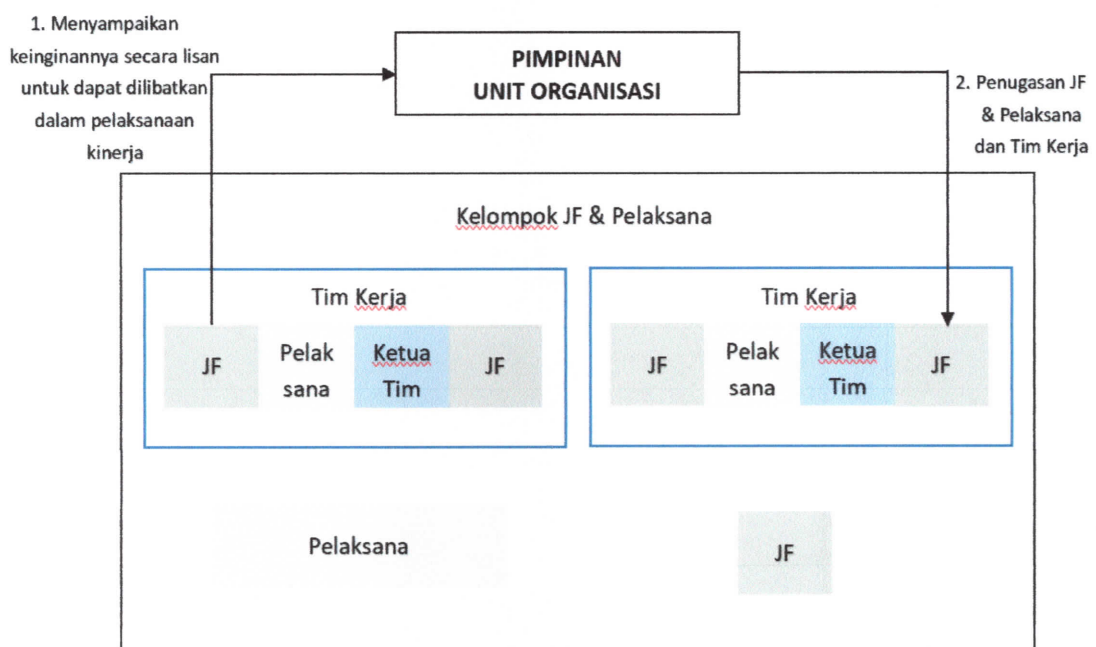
1. Menyampaikan keinginannya secara lisan untuk dapat dilibatkan dalam pelaksanaan kinerja

PIMPINAN
UNIT ORGANISASI

2. Penugasan JF & Pelaksana dan Tim Kerja

Kelompok JF & Pelaksana

Tim Kerja

JF

Pelak sana

Ketua Tim

JF

Tim Kerja

JF

Pelak sana

Ketua Tim

JF

Pelaksana

JF